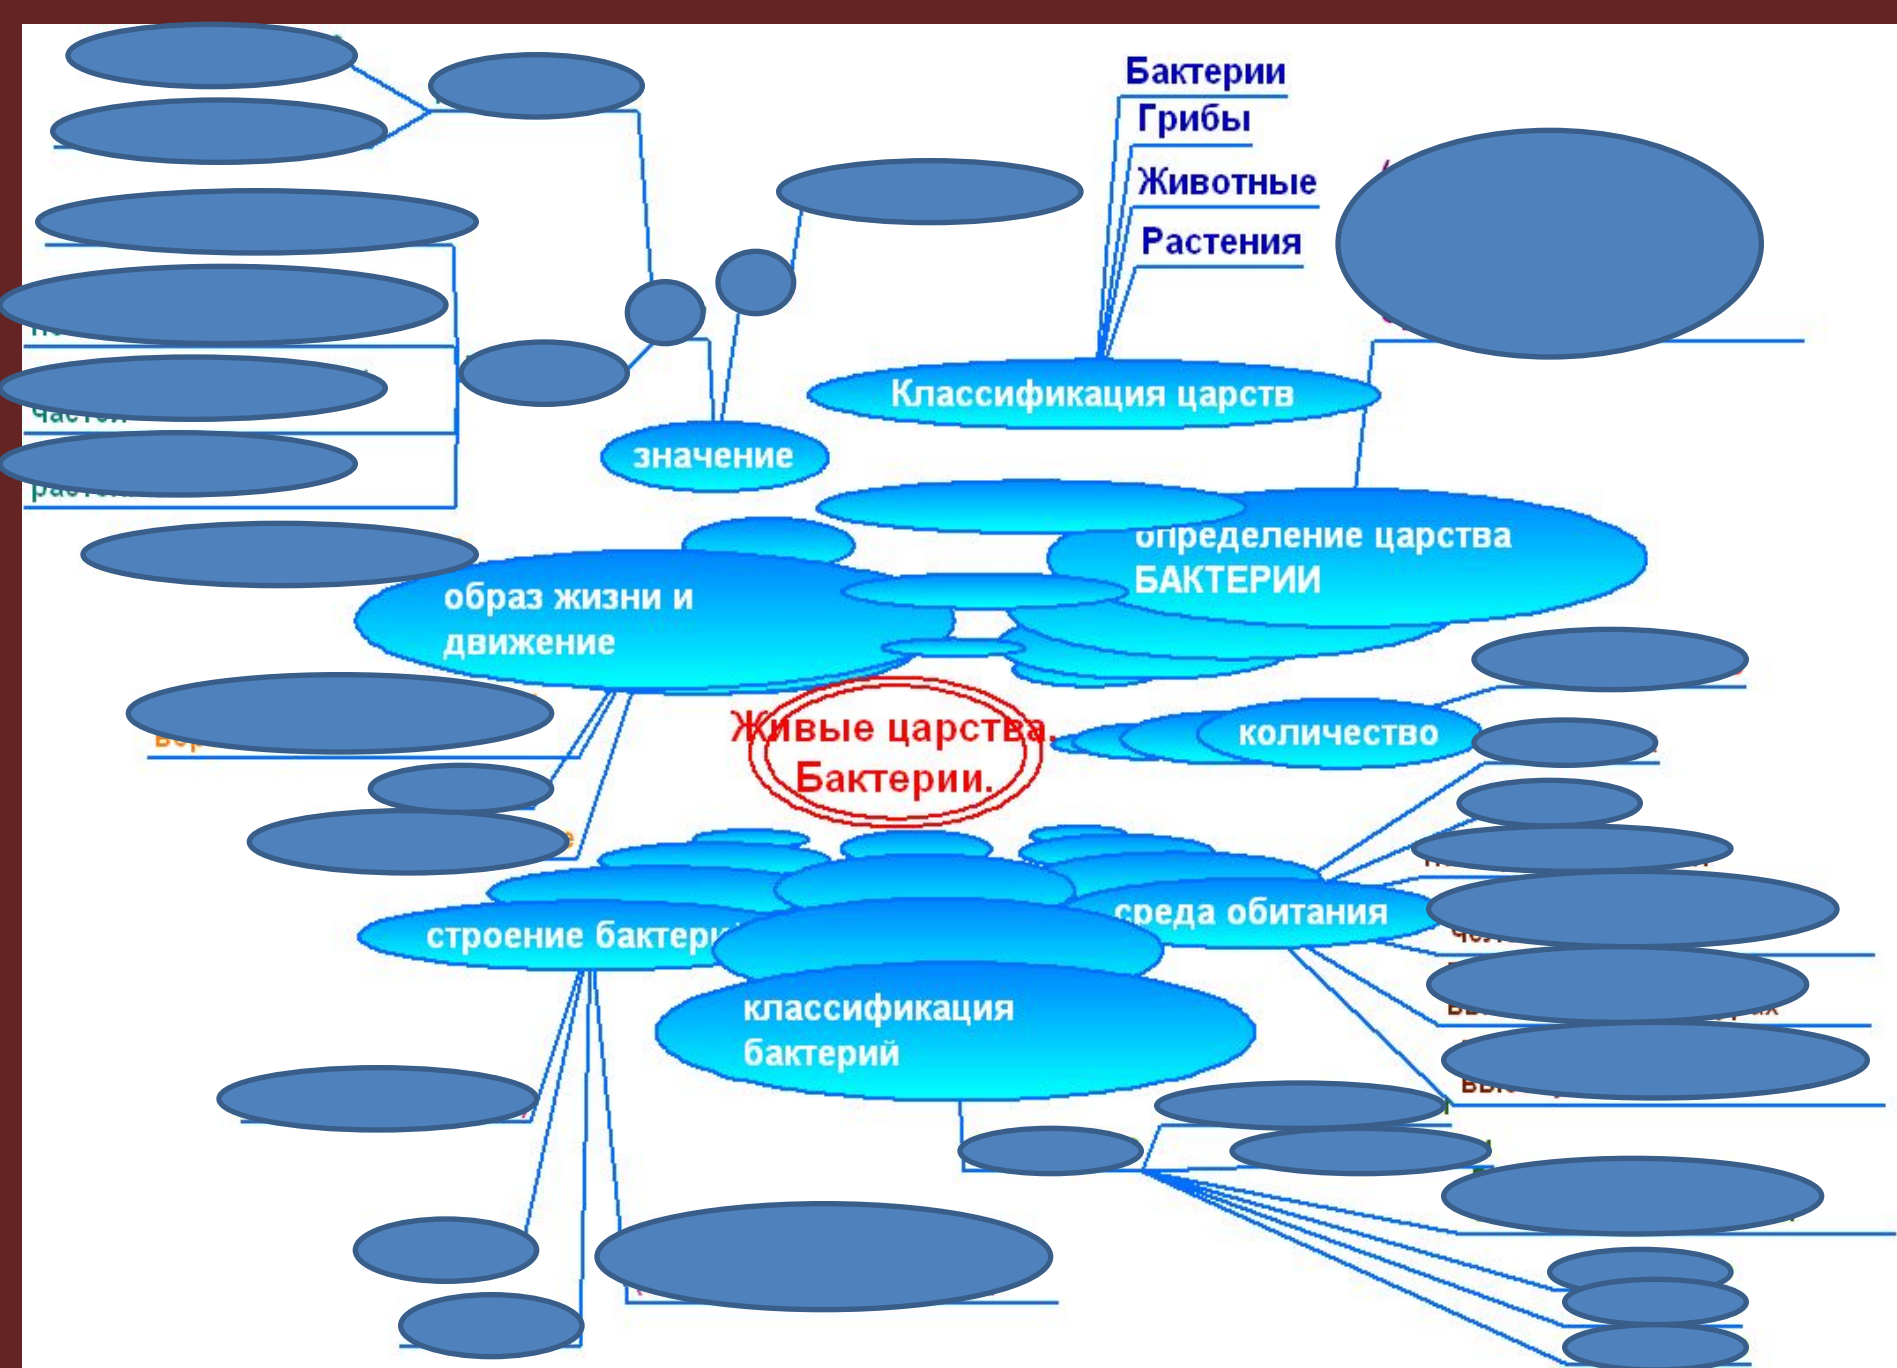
Бактерии
Грибы
Животные
Растения

Классификация царств

значение

определение царства БАКТЕРИИ

образ жизни и движение

Живые царства. Бактерии.

количество

среда обитания

строение бактерий

классификация бактерий